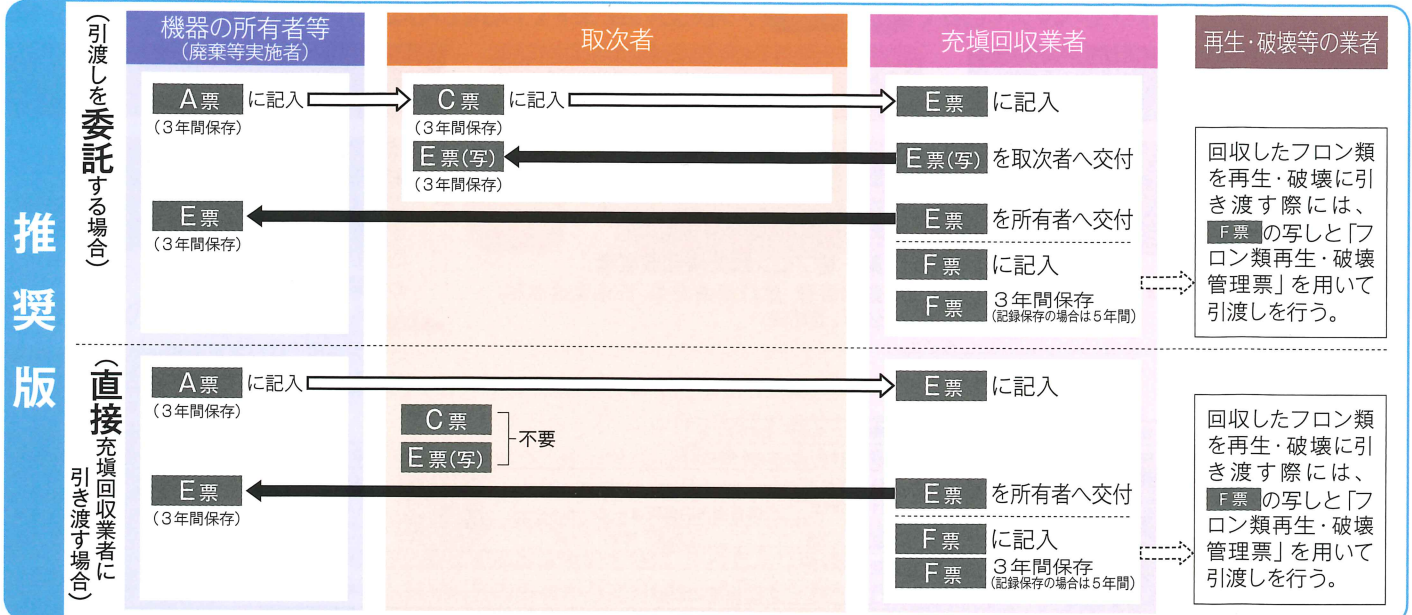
推奨版

（引渡しを委託する場合）

機器の所有者等
（廃棄等実施者）

取次者

充填回収業者

再生・破壊等の業者

A票 に記入
（3年間保存）

C票 に記入
（3年間保存）

E票 に記入

E票(写)
（3年間保存）

E票(写) を取次者へ交付

E票
（3年間保存）

E票 を所有者へ交付

F票 に記入

F票 3年間保存
（記録保存の場合は5年間）

回収したフロン類を再生・破壊に引き渡す際には、F票の写しと「フロン類再生・破壊管理票」を用いて引渡しを行う。

（直接充填回収業者に引き渡す場合）

A票 に記入
（3年間保存）

E票 に記入

C票
E票(写)
不要

E票
（3年間保存）

E票 を所有者へ交付

F票 に記入

F票 3年間保存
（記録保存の場合は5年間）

回収したフロン類を再生・破壊に引き渡す際には、F票の写しと「フロン類再生・破壊管理票」を用いて引渡しを行う。